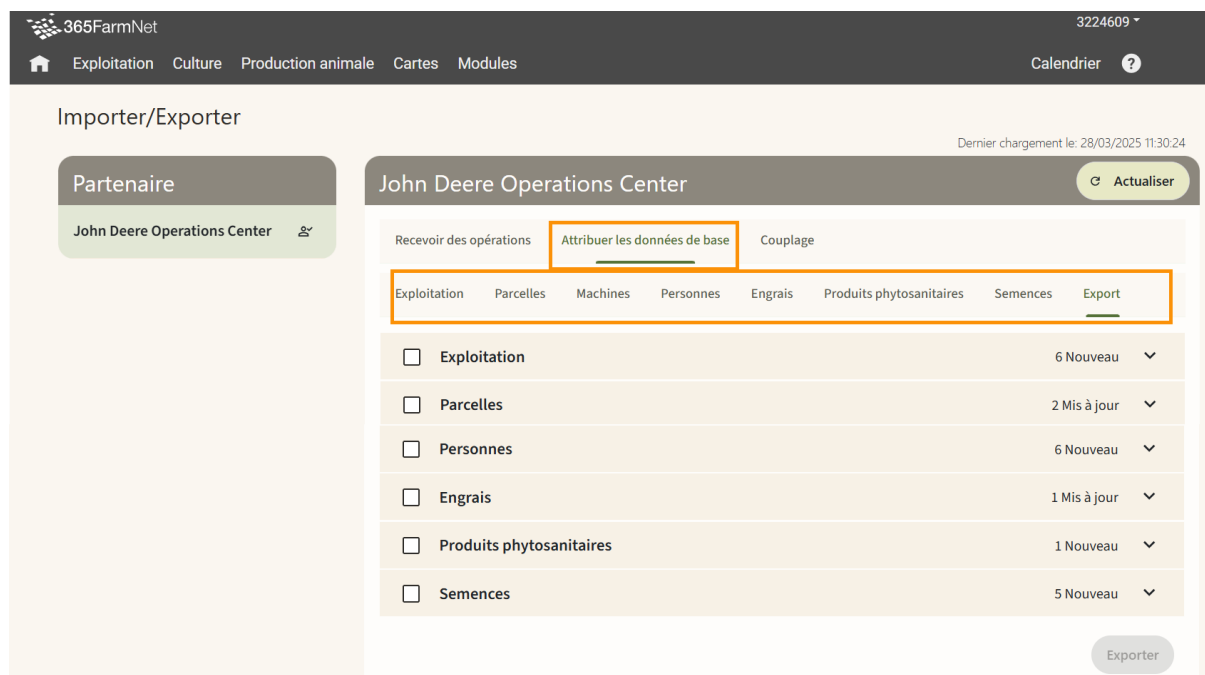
365FarmNet

3224609

Exploitation Culture Production animale Cartes Modules

Calendrier ?

Importer/Exporter

Dernier chargement le: 28/03/2025 11:30:24

Partenaire

John Deere Operations Center

John Deere Operations Center

Actualiser

Recevoir des opérations | Attribuer les données de base | Couplage

Exploitation | Parcelles | Machines | Personnes | Engrais | Produits phytosanitaires | Semences | Export

Exploitation 6 Nouveau

Parcelles 2 Mis à jour

Personnes 6 Nouveau

Engrais 1 Mis à jour

Produits phytosanitaires 1 Nouveau

Semences 5 Nouveau

Exporter